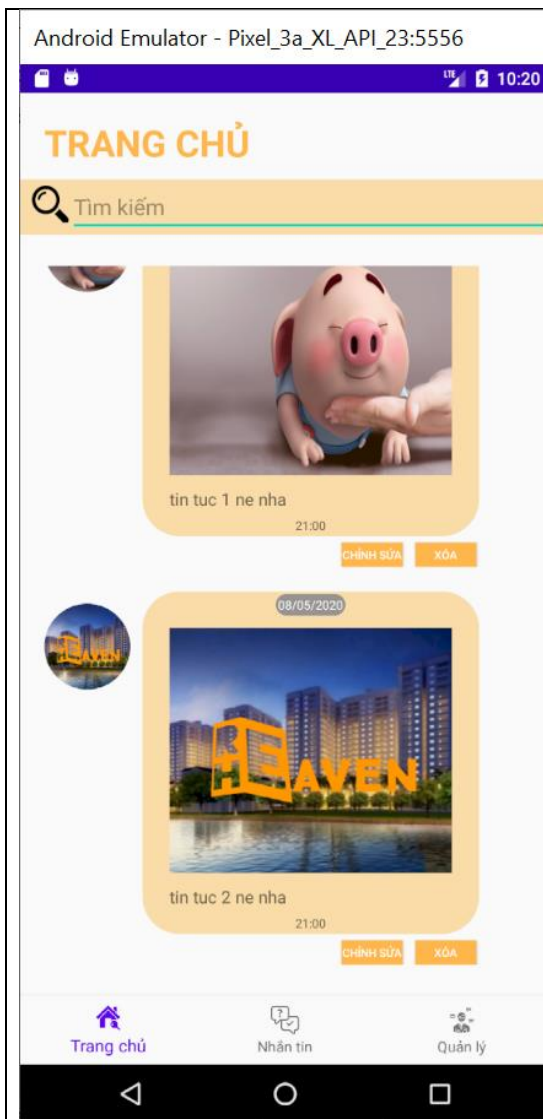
Android Emulator - Pixel_3a_XL_API_23:5556

10:20

TRANG CHỦ

Tìm kiếm

tin tuc 1 ne nha

21:00

CHỈNH SỬA

XÓA

08/05/2020

HEAVEN

tin tuc 2 ne nha

21:00

CHỈNH SỬA

XÓA

Trang chủ

Nhắn tin

Quản lý